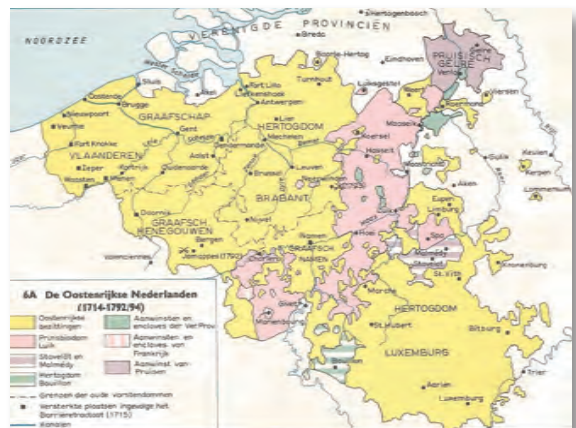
NOORDZEE

VERENIGDE PROVINCIËN

's-Hertogenbosch

Breda

Bois-le-Duc

PRUISISCH GELRE

Eindhoven

Turnhout

Sluis

Aardenburg

Hulst

Oostende

Brugge

Fort Lillo

Antwerpen

GRAAFSCHAP

Lier

HERTOGDOM

Mechelen

Nieuwpoort

Veurne

Fort Knokke

Gent

VLAANDEREN

Aalst

Ieper

Kortrijk

Oudenaarde

Doornik

Brussel

Leuven

Tienen

BRABANT

Mons

Nijvel

GRAAFSCHAP HENEGOUWEN

Bergen

Jemappes (1792)

Namen

GRAAFSCHAP NAMEN

Hasselt

Maastricht

Roermond

Venlo

Maaseik

Gulik

Aken

Keulen

Luik

Eupen

Limburg

Spa

Stavelot

Malmedy

St. Vith

Hoei

Dinant

Givet

Marche

Bouillon

St. Hubert

HERTOGDOM

LUXEMBURG

Bitburg

Trier

Aarlen

Luxemburg

Valenciennes

Mariembourg

6A De Oostenrijkse Nederlanden (1714-1792/94)

Oostenrijkse bezittingen

Prinsbisdom Luik

Stavelot en Malmedy

Hertogdom Bouillon

Aanwinsten en enclaves van Ver. Prov.

Aanwinsten en enclaves van Frankrijk

Aanwinst van Pruisen

Grenzen der oude vorstendommen

Versterkte plaatsen ingevolge het Barrièretractaat (1715)

Kanalen